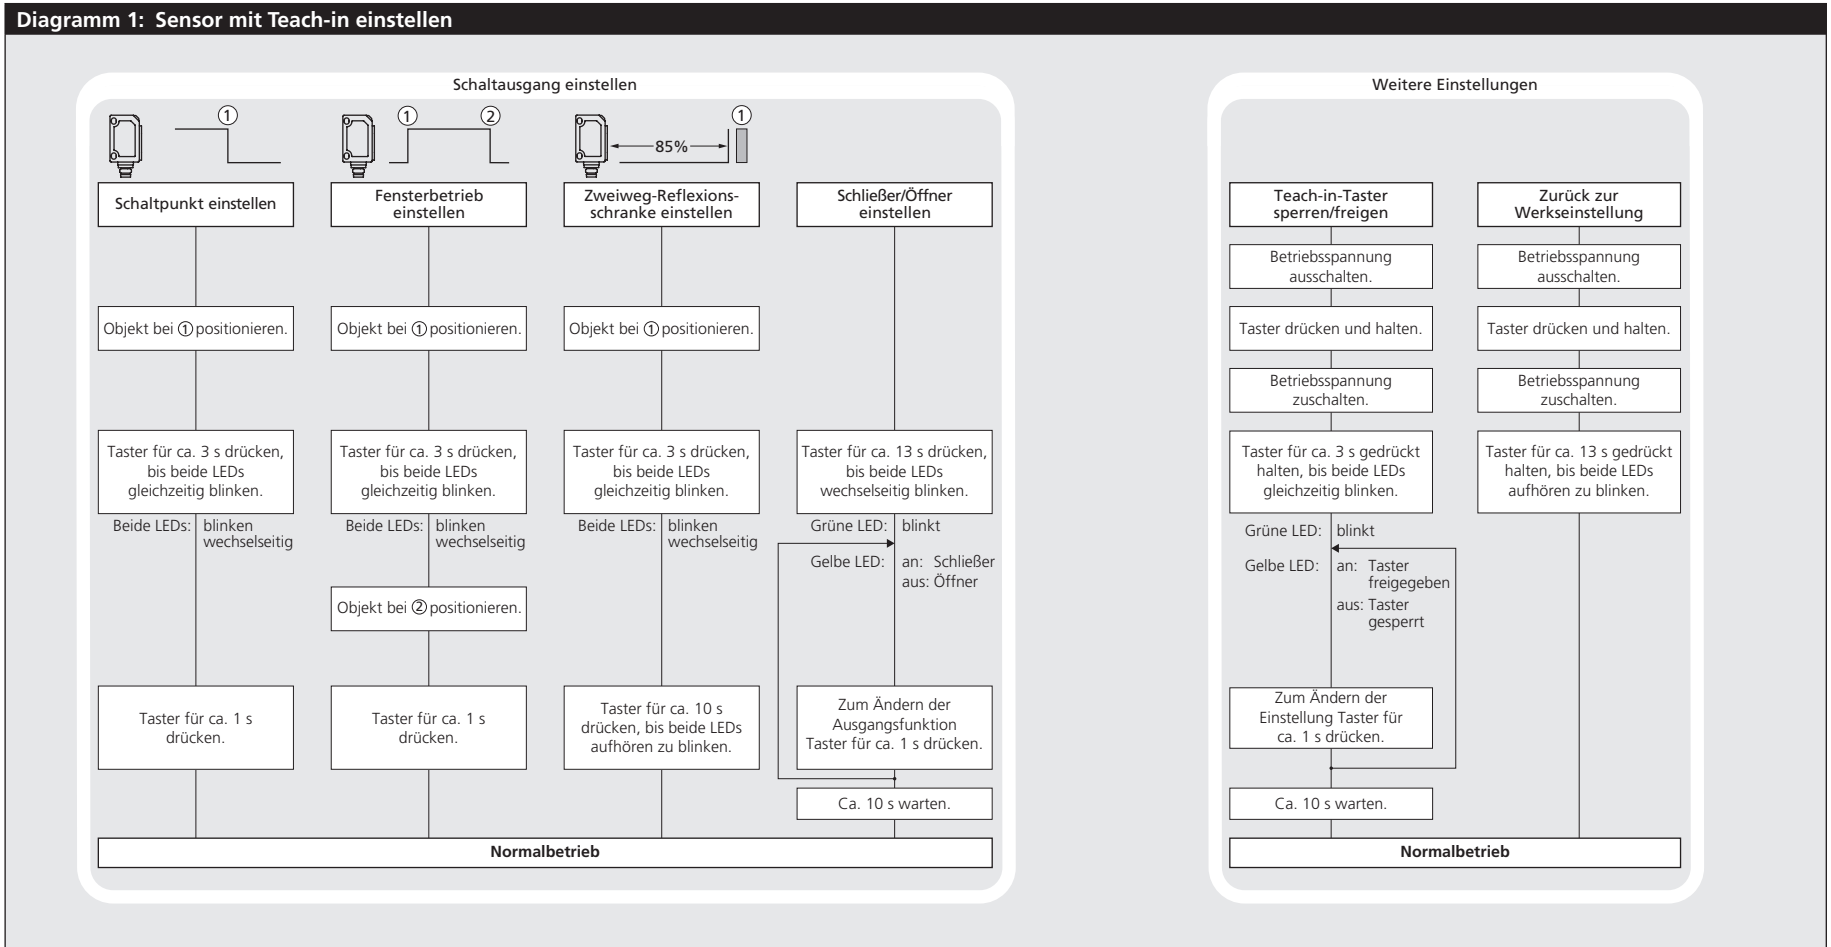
Diagramm 1: Sensor mit Teach-in einstellen

Schaltausgang einstellen

①

① ②

85% ①

Schaltpunkt einstellen

Objekt bei ① positionieren.

Taster für ca. 3 s drücken, bis beide LEDs gleichzeitig blinken.

Beide LEDs: blinken wechselseitig

Taster für ca. 1 s drücken.

Fensterbetrieb einstellen

Objekt bei ① positionieren.

Taster für ca. 3 s drücken, bis beide LEDs gleichzeitig blinken.

Beide LEDs: blinken wechselseitig

Objekt bei ② positionieren.

Taster für ca. 1 s drücken.

Zweiweg-Reflexionsschranke einstellen

Objekt bei ① positionieren.

Taster für ca. 3 s drücken, bis beide LEDs gleichzeitig blinken.

Beide LEDs: blinken wechselseitig

Taster für ca. 10 s drücken, bis beide LEDs aufhören zu blinken.

Schließer/Öffner einstellen

Taster für ca. 13 s drücken, bis beide LEDs wechselseitig blinken.

Grüne LED: blinkt

Gelbe LED: an: Schließer aus: Öffner

Zum Ändern der Ausgangsfunktion Taster für ca. 1 s drücken.

Ca. 10 s warten.

Normalbetrieb

Weitere Einstellungen

Teach-in-Taster sperren/freigen

Betriebsspannung ausschalten.

Taster drücken und halten.

Betriebsspannung zuschalten.

Taster für ca. 3 s gedrückt halten, bis beide LEDs gleichzeitig blinken.

Grüne LED: blinkt

Gelbe LED: an: Taster freigegeben aus: Taster gesperrt

Zum Ändern der Einstellung Taster für ca. 1 s drücken.

Ca. 10 s warten.

Zurück zur Werkseinstellung

Betriebsspannung ausschalten.

Taster drücken und halten.

Betriebsspannung zuschalten.

Taster für ca. 13 s gedrückt halten, bis beide LEDs aufhören zu blinken.

Normalbetrieb